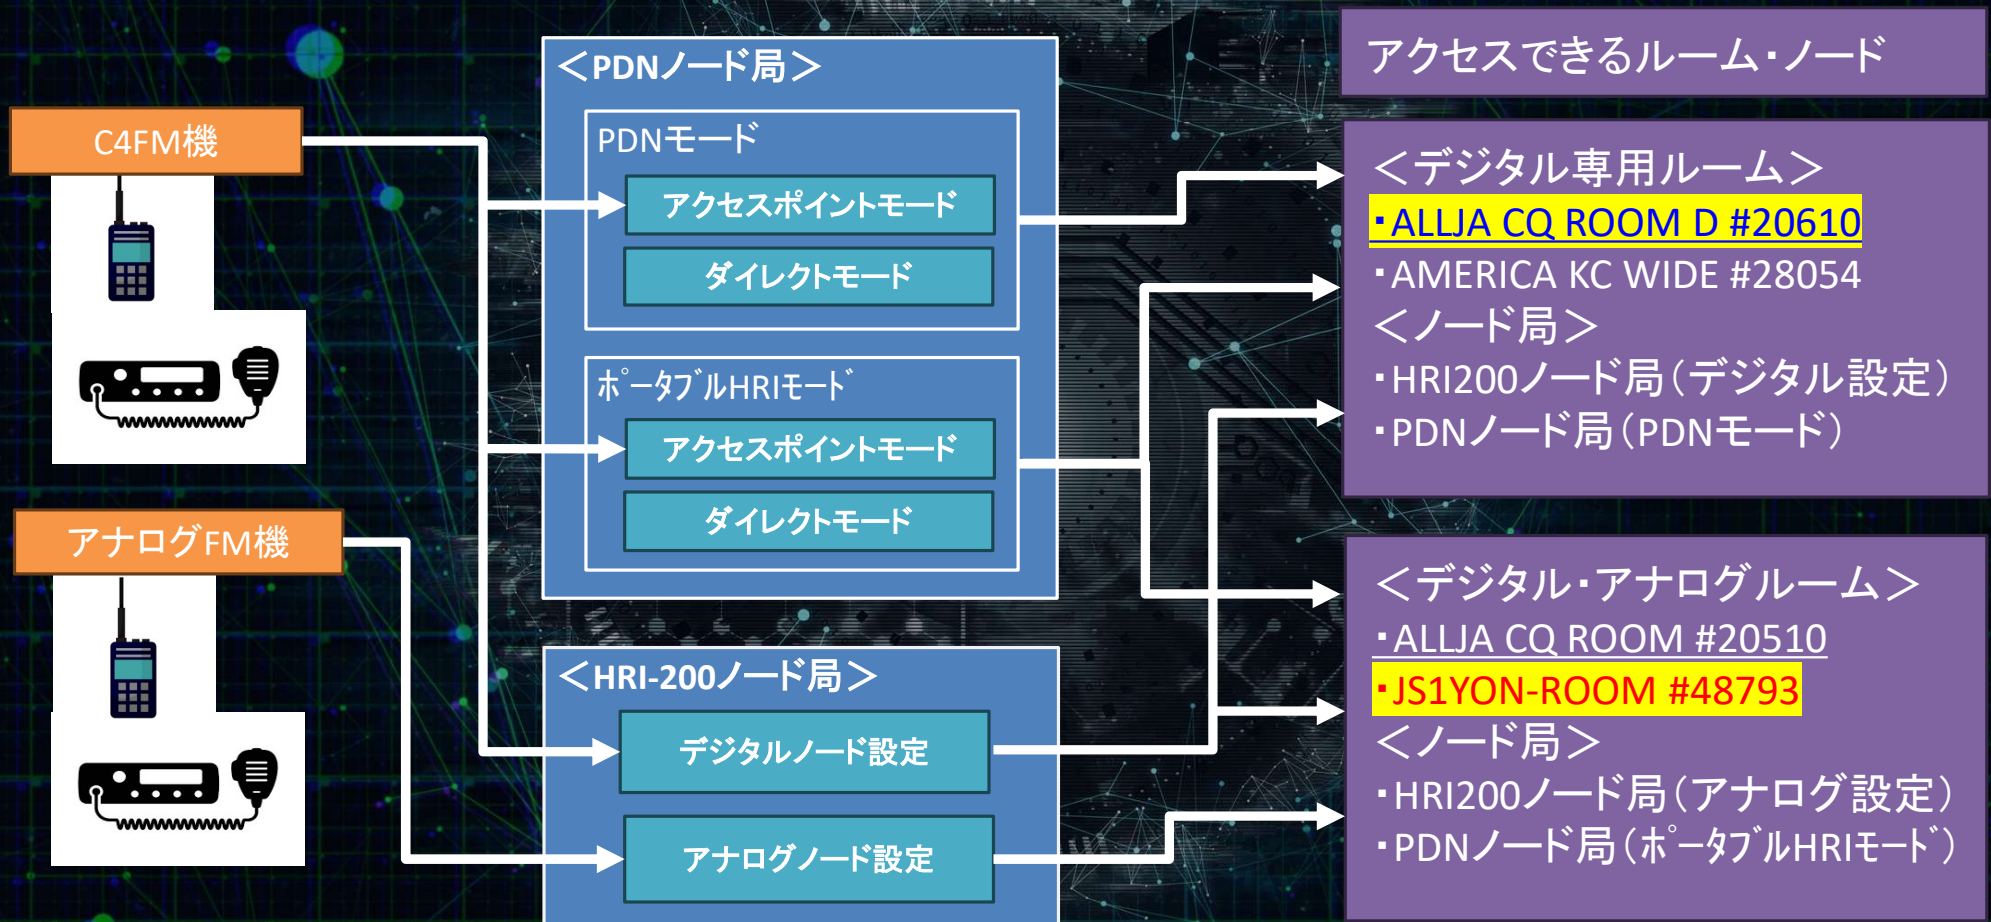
C4FM機

アナログFM機

＜PDNノード局＞

PDNモード

アクセスポイントモード

ダイレクトモード

ﾎﾟｰﾀﾌﾞﾙHRIﾓｰﾄﾞ

アクセスポイントモード

ダイレクトモード

＜HRI-200ノード局＞

デジタルノード設定

アナログノード設定

アクセスできるルーム・ノード

＜デジタル専用ルーム＞
・ALLJA CQ ROOM D #20610
・AMERICA KC WIDE #28054
＜ノード局＞
・HRI200ノード局（デジタル設定）
・PDNノード局（PDNモード）

＜デジタル・アナログルーム＞
・ALLJA CQ ROOM #20510
・JS1YON-ROOM #48793
＜ノード局＞
・HRI200ノード局（アナログ設定）
・PDNノード局（ﾎﾟｰﾀﾌﾞﾙHRIﾓｰﾄﾞ）